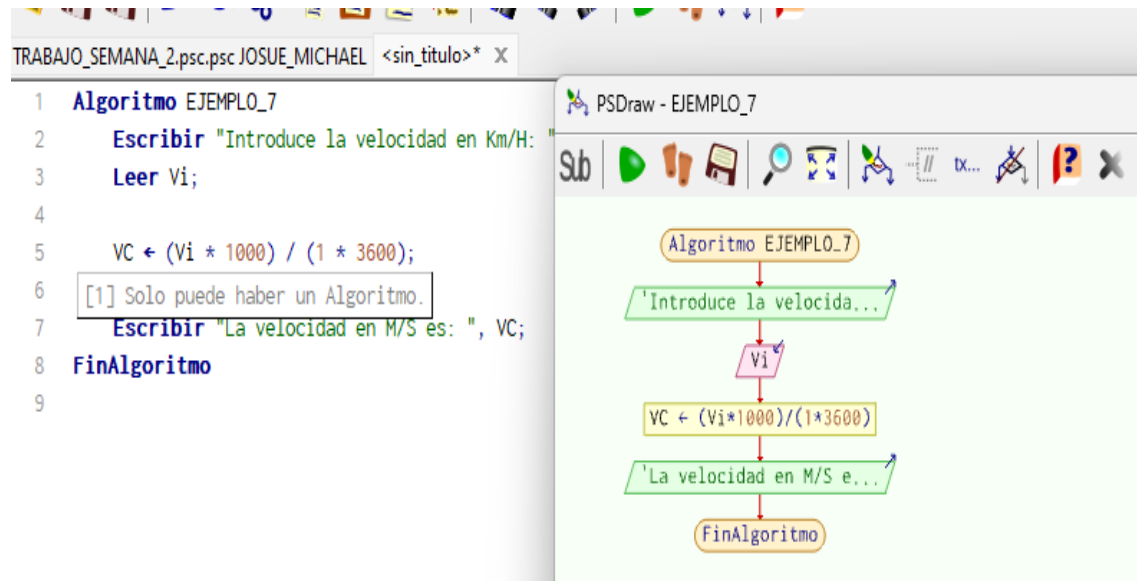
TRABAJO_SEMANA_2.psc.psc JOSUE_MICHAEL <sin_titulo>* X

1 Algoritmo EJEMPLO_7
2 Escribir "Introduce la velocidad en Km/H: "
3 Leer Vi;
4
5 VC ← (Vi * 1000) / (1 * 3600);
6 [1] Solo puede haber un Algoritmo.
7 Escribir "La velocidad en M/S es: ", VC;
8 FinAlgoritmo
9

PSDraw - EJEMPLO_7

Sub

Algoritmo EJEMPLO_7

'Introduce la velocida...

Vi

VC ← (Vi*1000)/(1*3600)

'La velocidad en M/S e...

FinAlgoritmo